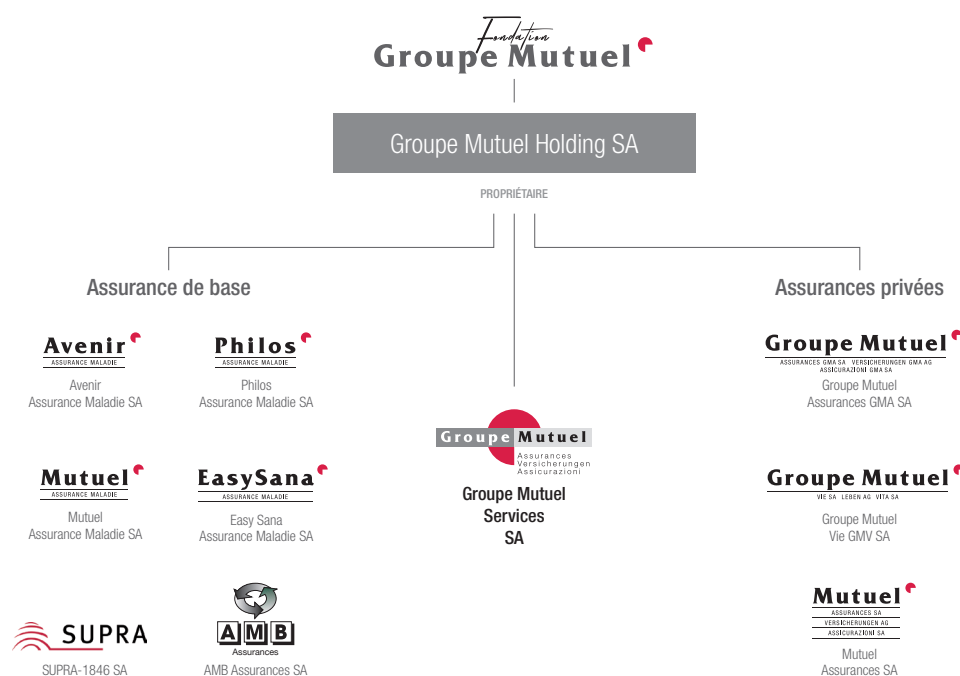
Fondation
Groupe Mutuel

Groupe Mutuel Holding SA

PROPRIÉTAIRE

Assurance de base

Avenir
ASSURANCE MALADIE
Avenir
Assurance Maladie SA

Philos
ASSURANCE MALADIE
Philos
Assurance Maladie SA

Mutuel
ASSURANCE MALADIE
Mutuel
Assurance Maladie SA

EasySana
ASSURANCE MALADIE
Easy Sana
Assurance Maladie SA

SUPRA
SUPRA-1846 SA

AMB
Assurances
AMB Assurances SA

Groupe Mutuel
Assurances
Versicherungen
Assicurazioni
Groupe Mutuel
Services
SA

Assurances privées

Groupe Mutuel
ASSURANCES GMA SA VERSICHERUNGEN GMA AG
ASSICURAZIONI GMA SA
Groupe Mutuel
Assurances GMA SA

Groupe Mutuel
VIE SA LEBEN AG VITA SA
Groupe Mutuel
Vie GMV SA

Mutuel
ASSURANCES SA
VERSICHERUNGEN AG
ASSICURAZIONI SA
Mutuel
Assurances SA